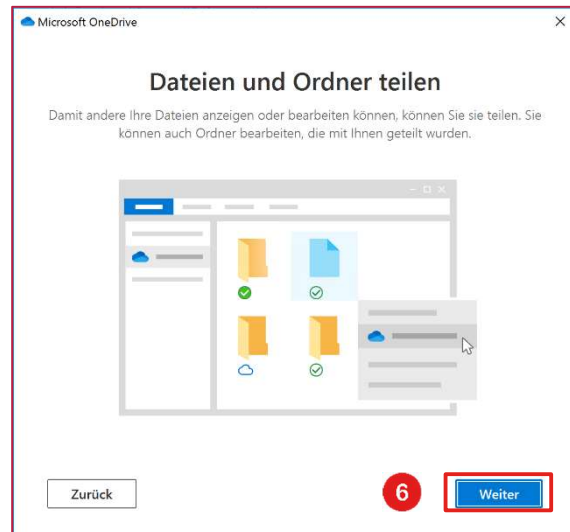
Microsoft OneDrive

×

Dateien und Ordner teilen

Damit andere Ihre Dateien anzeigen oder bearbeiten können, können Sie sie teilen. Sie können auch Ordner bearbeiten, die mit Ihnen geteilt wurden.

Zurück

6

Weiter